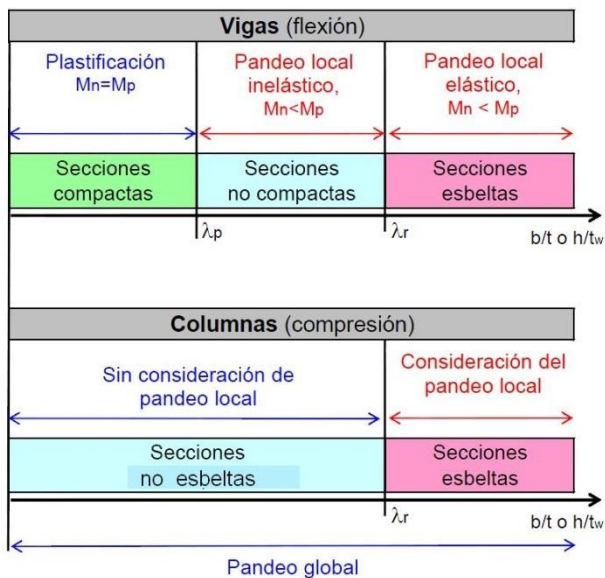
**Vigas** (flexión)

Plastificación
$M_n=M_p$

Pandeo local inelástico,
$M_n<M_p$

Pandeo local elástico,
$M_n < M_p$

Secciones compactas

Secciones no compactas

Secciones esbeltas

$\lambda_p$

$\lambda_r$

b/t o h/$t_w$

**Columnas** (compresión)

Sin consideración de pandeo local

Consideración del pandeo local

Secciones no esbeltas

Secciones esbeltas

$\lambda_r$

b/t o h/$t_w$

Pandeo global